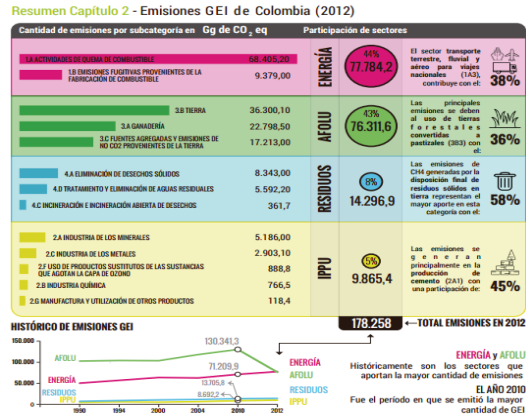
Resumen Capítulo 2 - Emisiones GEI de Colombia (2012)

Cantidad de emisiones por subcategoría en Gg de $CO_2$ eq

Participación de sectores

1.A ACTIVIDADES DE QUEMA DE COMBUSTIBLE 68.405,20

1.B EMISIONES FUGITIVAS PROVENIENTES DE LA FABRICACIÓN DE COMBUSTIBLE 9.379,00

ENERGÍA

44% 77.784,2

El sector transporte terrestre, fluvial y aéreo para viajes nacionales (1A3), contribuye con el: 38%

3.B TIERRA 36.300,10

3.A GANADERÍA 22.798,50

3.C FUENTES AGREGADAS Y EMISIONES DE NO CO2 PROVENIENTES DE LA TIERRA 17.213,00

AFOLU

43% 76.311,6

Las principales emisiones se deben al uso de tierras forestales convertidas a pastizales (3B3) con el: 36%

4.A ELIMINACIÓN DE DESECHOS SÓLIDOS 8.343,00

4.D TRATAMIENTO Y ELIMINACIÓN DE AGUAS RESIDUALES 5.592,20

4.C INCINERACIÓN E INCINERACIÓN ABIERTA DE DESECHOS 361,7

RESIDUOS

8% 14.296,9

Las emisiones de CH4 generadas por la disposición final de residuos sólidos en tierra representan el mayor aporte en esta categoría con el: 58%

2.A INDUSTRIA DE LOS MINERALES 5.186,00

2.C INDUSTRIA DE LOS METALES 2.903,10

2.F USO DE PRODUCTOS SUSTITUTOS DE LAS SUSTANCIAS QUE AGOTAN LA CAPA DE OZONO 888,8

2.B INDUSTRIA QUÍMICA 766,5

2.G MANUFACTURA Y UTILIZACIÓN DE OTROS PRODUCTOS 118,4

IPPU

5% 9.865,4

Las emisiones se generan principalmente en la producción de cemento (2A1) con una participación de: 45%

HISTÓRICO DE EMISIONES GEI

178.258 TOTAL EMISIONES EN 2012

150.000 100.000 50.000 0

AFOLU ENERGÍA RESIDUOS IPPU

130.341,3 71.209,9 13.705,8 8.692,2

1990 1994 2000 2004 2008 2012

ENERGÍA AFOLU RESIDUOS IPPU

ENERGÍA y AFOLU
Históricamente son los sectores que aportan la mayor cantidad de emisiones

EL AÑO 2010
Fue el periodo en que se emitió la mayor cantidad de GEI